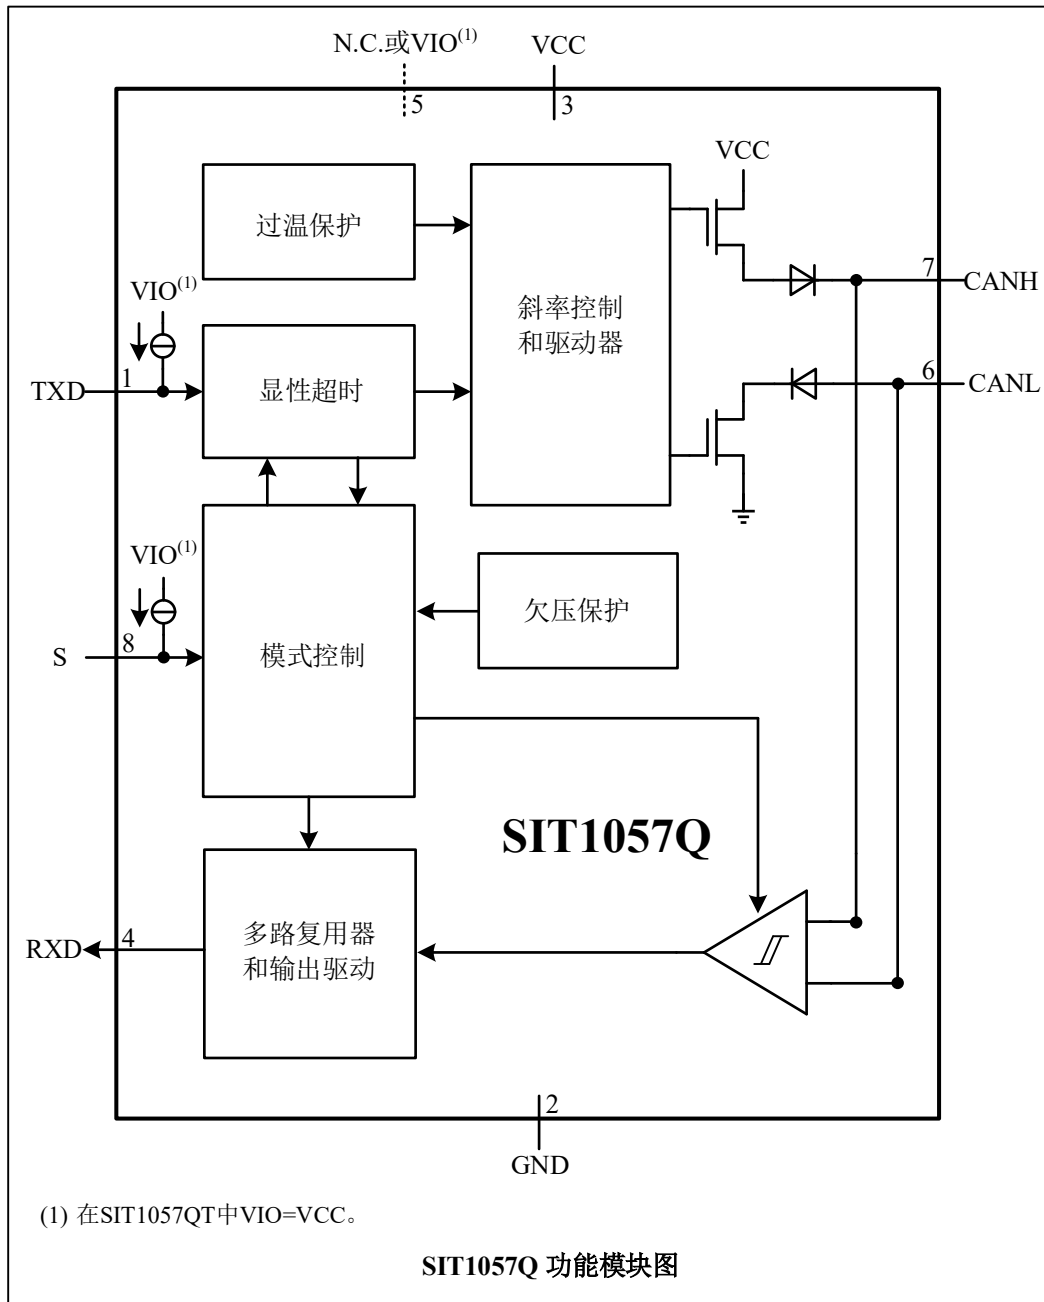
N.C.或VIO$^{(1)}$
5
VCC
3

VCC

过温保护

斜率控制
和驱动器

7
CANH

VIO$^{(1)}$

TXD
1

显性超时

6
CANL

VIO$^{(1)}$

欠压保护

S
8

模式控制

SIT1057Q

RXD
4

多路复用器
和输出驱动

2
GND

(1) 在SIT1057QT中VIO=VCC。

SIT1057Q 功能模块图